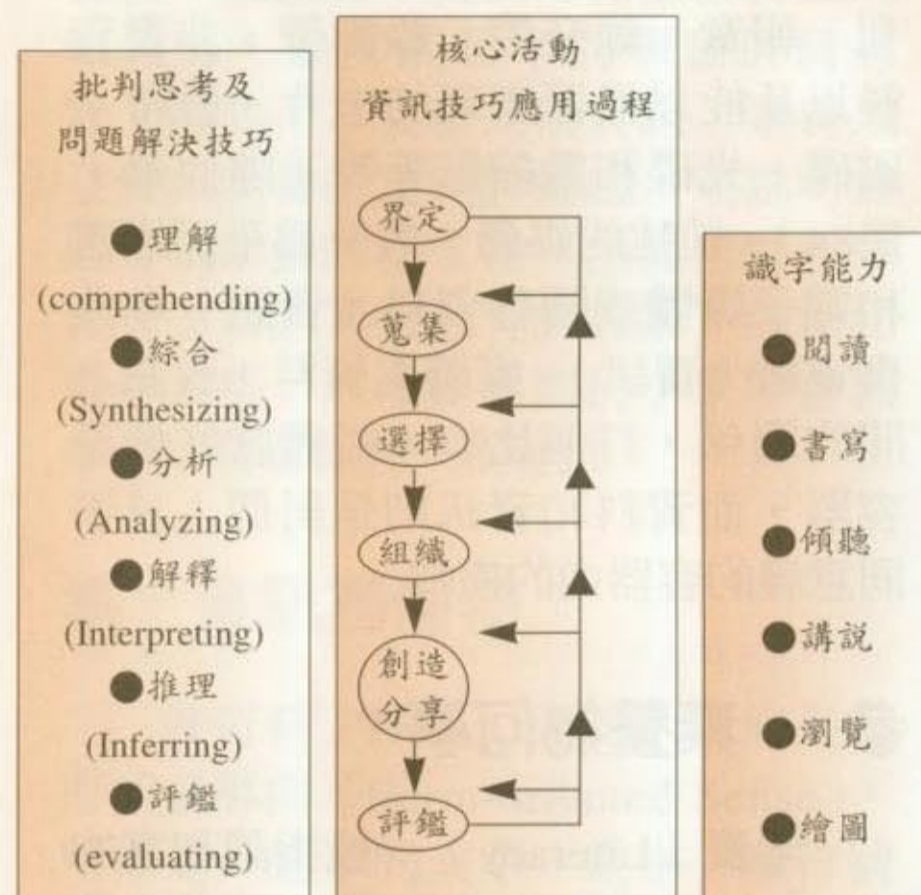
批判思考及
問題解決技巧

●理解
(comprehending)
●綜合
(Synthesizing)
●分析
(Analyzing)
●解釋
(Interpreting)
●推理
(Inferring)
●評鑑
(evaluating)

核心活動
資訊技巧應用過程

界定
蒐集
選擇
組織
創造分享
評鑑

識字能力

●閱讀
●書寫
●傾聽
●講說
●瀏覽
●繪圖